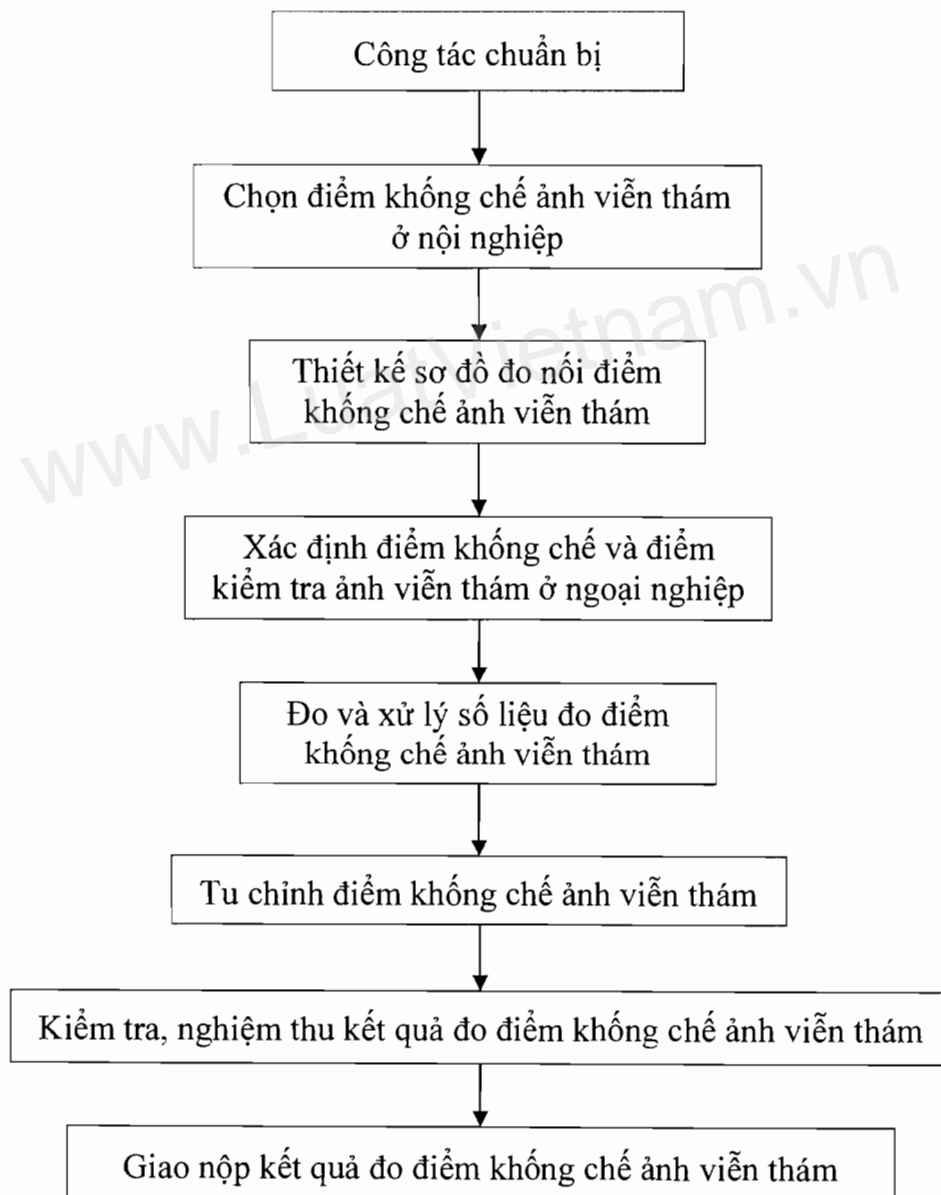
Công tác chuẩn bị

Chọn điểm khống chế ảnh viễn thám ở nội nghiệp

Thiết kế sơ đồ đo nối điểm khống chế ảnh viễn thám

Xác định điểm khống chế và điểm kiểm tra ảnh viễn thám ở ngoại nghiệp

Đo và xử lý số liệu đo điểm khống chế ảnh viễn thám

Tu chỉnh điểm khống chế ảnh viễn thám

Kiểm tra, nghiệm thu kết quả đo điểm khống chế ảnh viễn thám

Giao nộp kết quả đo điểm khống chế ảnh viễn thám

www.LuatVietnam.vn